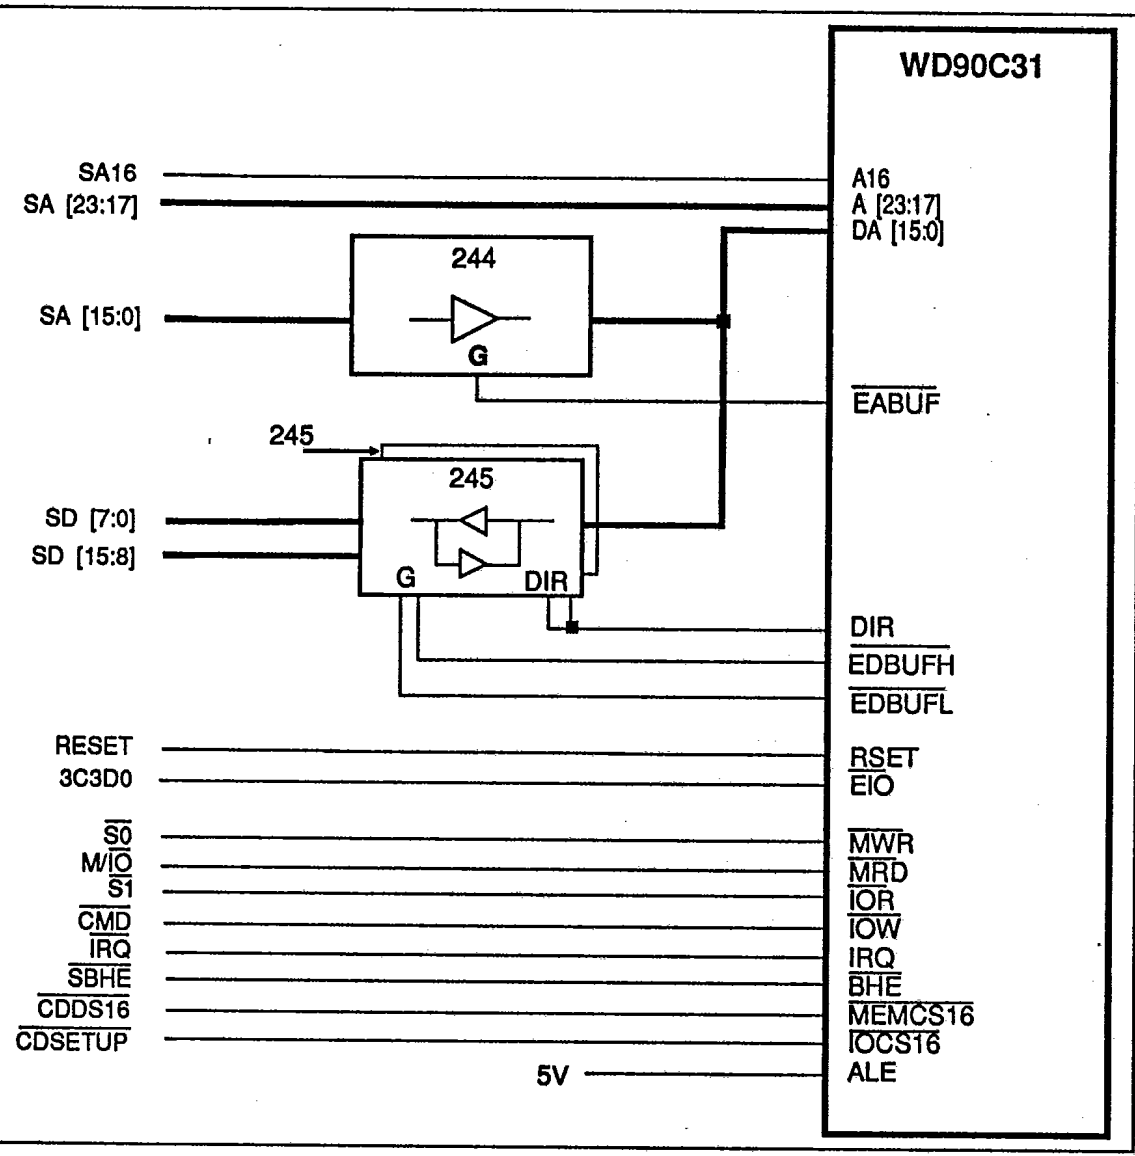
WD90C31

SA16
SA [23:17]
A16
A [23:17]
DA [15:0]

244
SA [15:0]
G
$\overline{EABUF}$

245
245
SD [7:0]
SD [15:8]
G
DIR
DIR
$\overline{EDBUFH}$
$\overline{EDBUFL}$

RESET
3C3D0
$\overline{RSET}$
$\overline{EIO}$

$\overline{S0}$
M/$\overline{IO}$
$\overline{S1}$
$\overline{CMD}$
$\overline{IRQ}$
$\overline{SBHE}$
$\overline{CDDS16}$
$\overline{CDSETUP}$
5V

$\overline{MWR}$
$\overline{MRD}$
$\overline{IOR}$
$\overline{IOW}$
IRQ
$\overline{BHE}$
$\overline{MEMCS16}$
$\overline{IOCS16}$
ALE